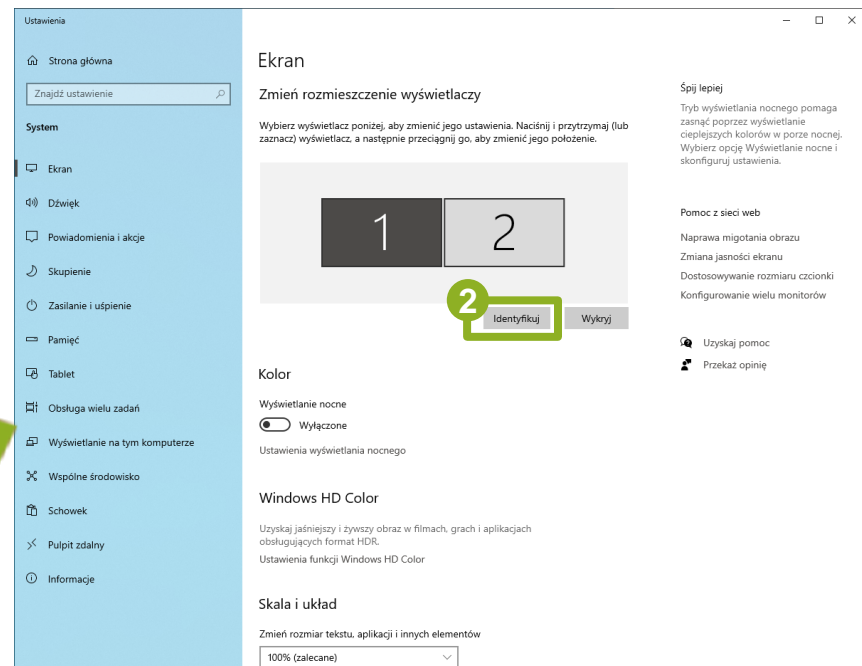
Ustawienia

Strona główna

Znajdź ustawienie

System

Ekran

Dźwięk

Powiadomienia i akcje

Skupienie

Zasilanie i uśpienie

Pamięć

Tablet

Obsługa wielu zadań

Wyświetlanie na tym komputerze

Wspólne środowisko

Schowek

Pulpit zdalny

Informacje

Ekran

Zmień rozmieszczenie wyświetlaczy

Wybierz wyświetlacz poniżej, aby zmienić jego ustawienia. Naciśnij i przytrzymaj (lub zaznacz) wyświetlacz, a następnie przeciągnij go, aby zmienić jego położenie.

1

2

2

Identyfikuj

Wykryj

Kolor

Wyświetlanie nocne

Wyłączone

Ustawienia wyświetlania nocnego

Windows HD Color

Uzyskaj jaśniejszy i żywszy obraz w filmach, grach i aplikacjach obsługujących format HDR.

Ustawienia funkcji Windows HD Color

Skala i układ

Zmień rozmiar tekstu, aplikacji i innych elementów

100% (zalecane)

Śpij lepiej

Tryb wyświetlania nocnego pomaga zasnąć poprzez wyświetlanie cieplejszych kolorów w porze nocnej. Wybierz opcję Wyświetlanie nocne i skonfiguruj ustawienia.

Pomoc z sieci web

Naprawa migotania obrazu

Zmiana jasności ekranu

Dostosowywanie rozmiaru czcionki

Konfigurowanie wielu monitorów

Uzyskaj pomoc

Przekaż opinię